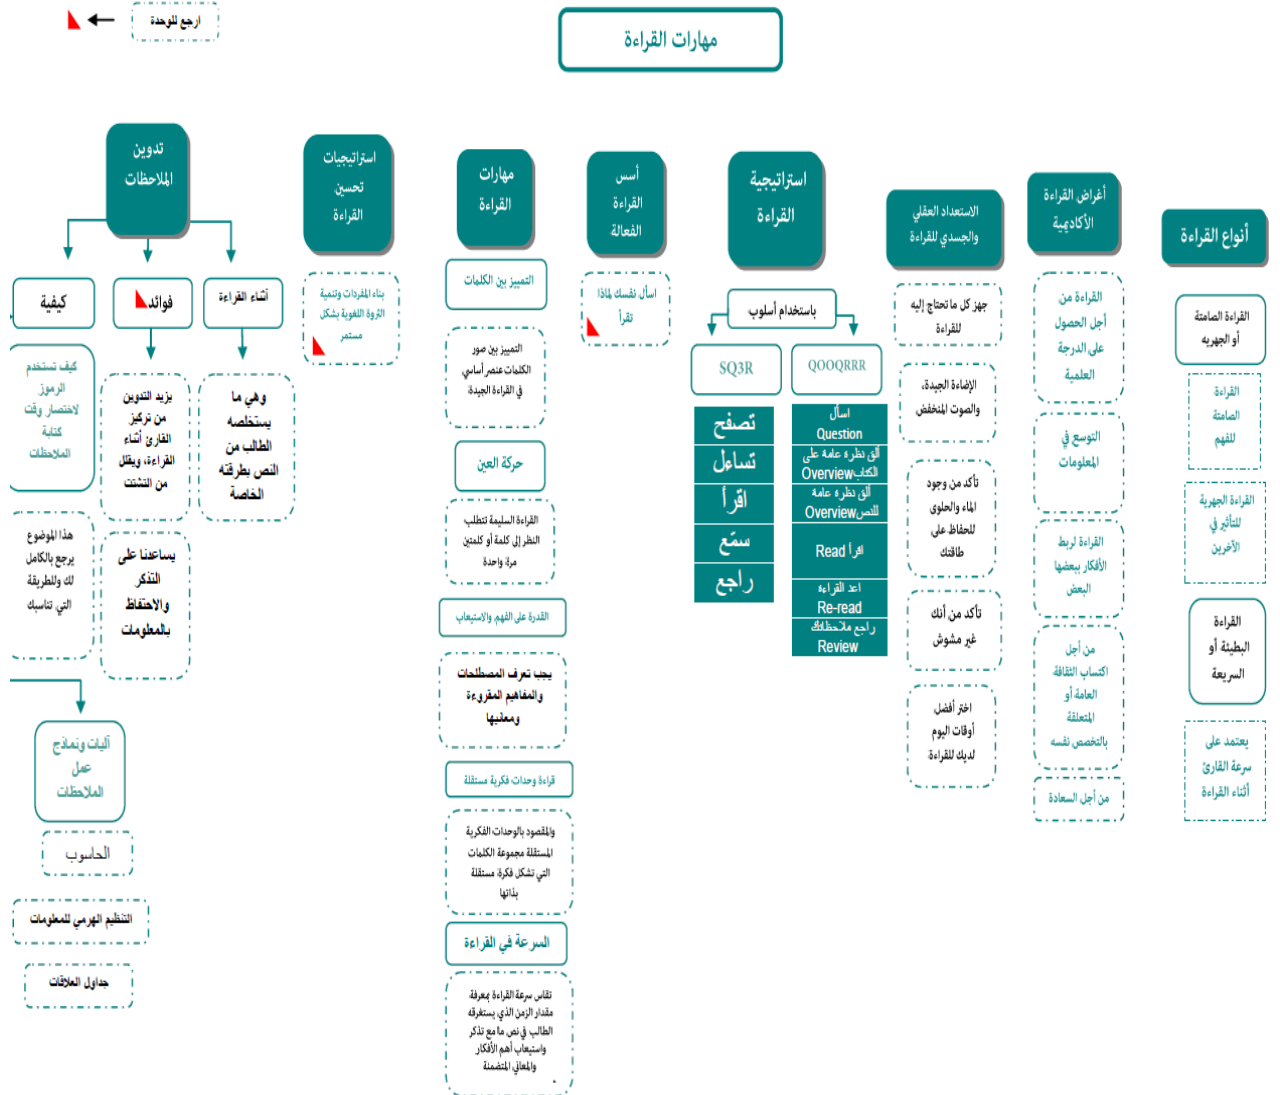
ارجع للوحدة

مهارات القراءة

أنواع القراءة

القراءة الصامتة أو الجهرية

القراءة الصامتة للفهم

القراءة الجهرية للتأثير في الآخرين

القراءة البطيئة أو السريعة

تعتمد على سرعة القارئ أثناء القراءة

أغراض القراءة الأكاديمية

القراءة من أجل الحصول على الردود العلمية

التوسع في المعلومات

القراءة لربط الأفكار بعضها البعض

من أجل اكتساب الثقافة العامة أو المتعلقة بالتخصص نفسه

من أجل السعادة

الاستعداد العقلي والجسدي للقراءة

جهز كل ما تحتاج إليه للقراءة

الإضاءة الجيدة، والصوت المنخفض

تأكد من وجود الماء والحلوى للحفاظ على طاقتك

تأكد من أنك غير مشوش

اختر أفضل أوقات اليوم لديك للقراءة

استراتيجية القراءة

باستخدام أسلوب

SQ3R

تصفح

تساءل

اقرأ

سمّع

راجع

QOOQRRR

اسأل Question

ألقِ نظرة عامة على الكتاب Overview

ألقِ نظرة عامة للنص Overview

اقرأ Read

اعد القراءة Re-read

راجع ملاحظاتك Review

أسس القراءة الفعّالة

اسأل نفسك لماذا أقرأ

مهارات القراءة

التمييز بين الكلمات

التمييز بين صور الكلمات عنصر أساسي في القراءة الجيدة

حركة العين

القراءة السليمة تتطلب النظر إلى كلمة أو كلمتين مرة واحدة

القدرة على الفهم والاستيعاب

يجب تعرف المصطلحات والمفاهيم المقروءة ومعانيها

قراءة وحدات فكرية مستقلة

والمقصود بالوحدات الفكرية المستقلة مجموعة الكلمات التي تشكل فكرة مستقلة بذاتها

السرعة في القراءة

تقاس سرعة القراءة بمعرفة مقدار الزمن الذي يستغرقه الطالب في نص ما مع تذكر واستيعاب أهم الأفكار والمعاني المتضمنة

استراتيجيات تحسين القراءة

بناء المفردات وتنمية الثروة اللغوية بشكل مستمر

تدوين الملاحظات

أثناء القراءة

وهي ما يستخلصه الطالب من النص بطريقته الخاصة

فوائد

يزيد التدوين من تركيز القارئ أثناء القراءة، ويقلل من التشتت

يساعد على التذكر والاحتفاظ بالمعلومات

كيفية

كيف تستخدم الرموز لاختصار وقت كتابة الملاحظات

هذا الموضوع يرجع بالكامل لك وللطريقة التي تناسبك

آليات ونماذج لحل الملاحظات

الحاسوب

التنظيم الهرمي للمعلومات

جداول العلاقات